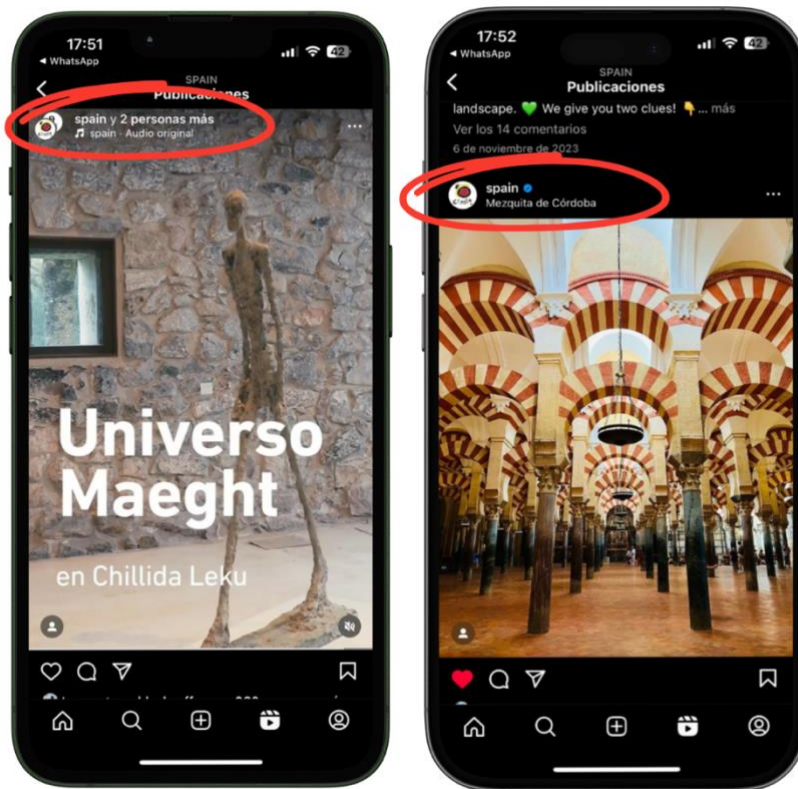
17:51
◂ WhatsApp
42
SPAIN
Publicaciones
spain y 2 personas más
♫ spain · Audio original
Universo Maeght
en Chillida Leku
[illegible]

17:52
◂ WhatsApp
42
SPAIN
Publicaciones
landscape. 💚 We give you two clues! 👇 ... más
Ver los 14 comentarios
6 de noviembre de 2023
spain
Mezquita de Córdoba